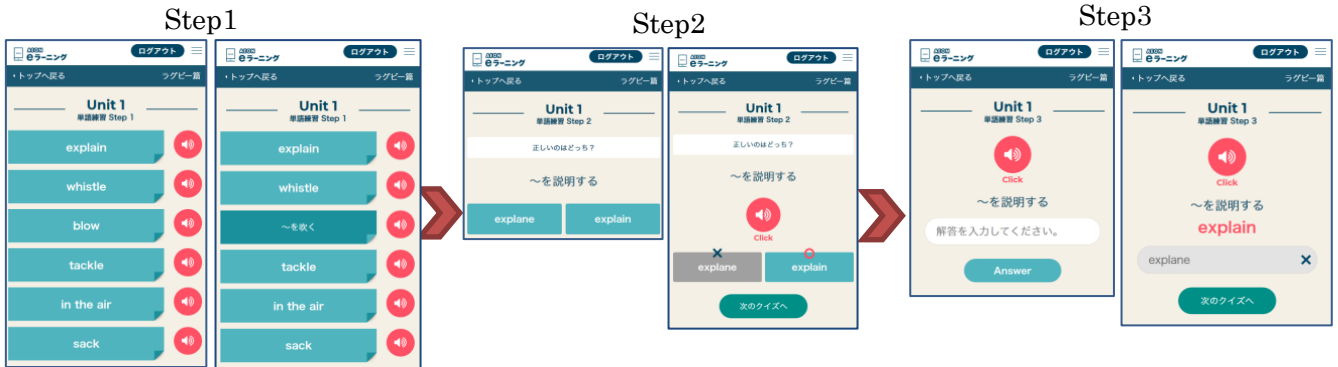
Step1

AEON eラーニング
ログアウト
‹ トップへ戻る
ラグビー篇
Unit 1
単語練習 Step 1
explain
whistle
blow
tackle
in the air
sack

AEON eラーニング
ログアウト
‹ トップへ戻る
ラグビー篇
Unit 1
単語練習 Step 1
explain
whistle
〜を吹く
tackle
in the air
sack

Step2

AEON eラーニング
ログアウト
‹ トップへ戻る
ラグビー篇
Unit 1
単語練習 Step 2
正しいのはどっち？
〜を説明する
explane
explain

AEON eラーニング
ログアウト
‹ トップへ戻る
ラグビー篇
Unit 1
単語練習 Step 2
正しいのはどっち？
〜を説明する
Click
explane
explain
次のクイズへ

Step3

AEON eラーニング
ログアウト
‹ トップへ戻る
ラグビー篇
Unit 1
単語練習 Step 3
Click
〜を説明する
解答を入力してください。
Answer

AEON eラーニング
ログアウト
‹ トップへ戻る
ラグビー篇
Unit 1
単語練習 Step 3
Click
〜を説明する
explain
explane
次のクイズへ